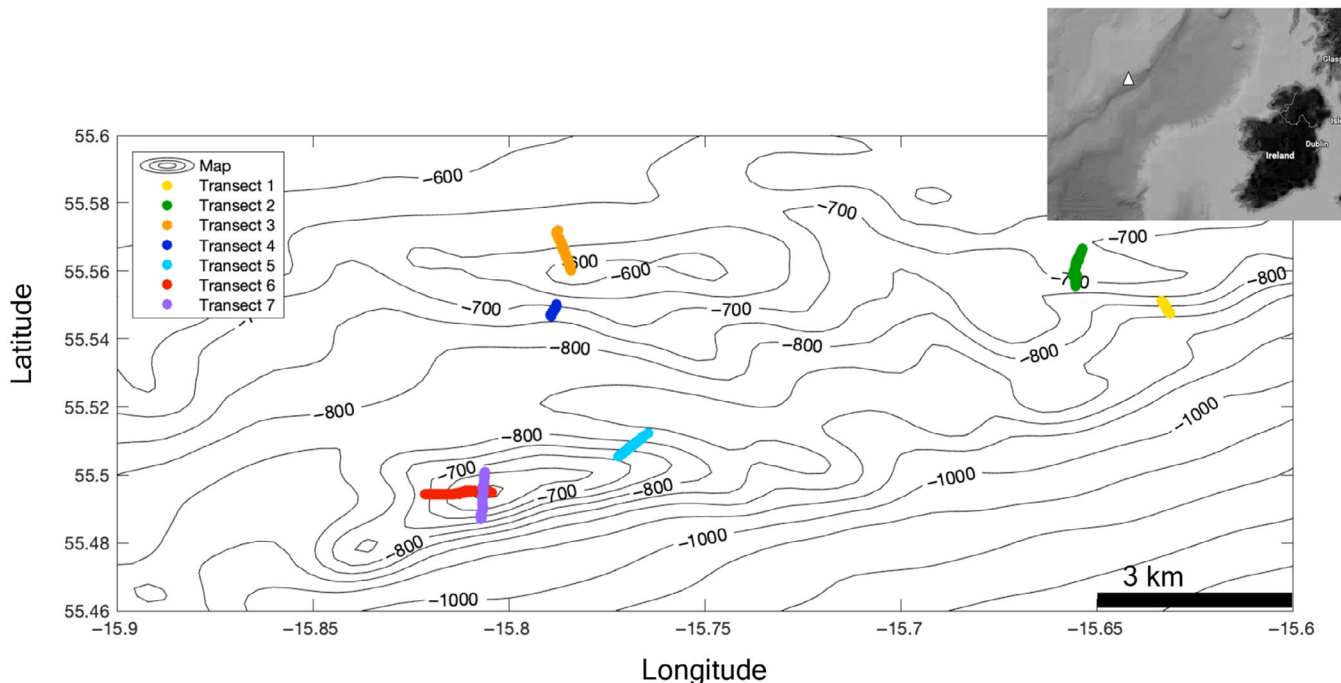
Glasg
Isl
Ireland
Dublin

Map
Transect 1
Transect 2
Transect 3
Transect 4
Transect 5
Transect 6
Transect 7

-600
-700
-700
-600
-600
-700
-700
-700
-800
-800
-800
-800
-800
-800
-700
-700
-800
-800
-1000
-1000
-1000
-1000

3 km

55.6
55.58
55.56
55.54
55.52
55.5
55.48
55.46

Latitude

-15.9
-15.85
-15.8
-15.75
-15.7
-15.65
-15.6

Longitude